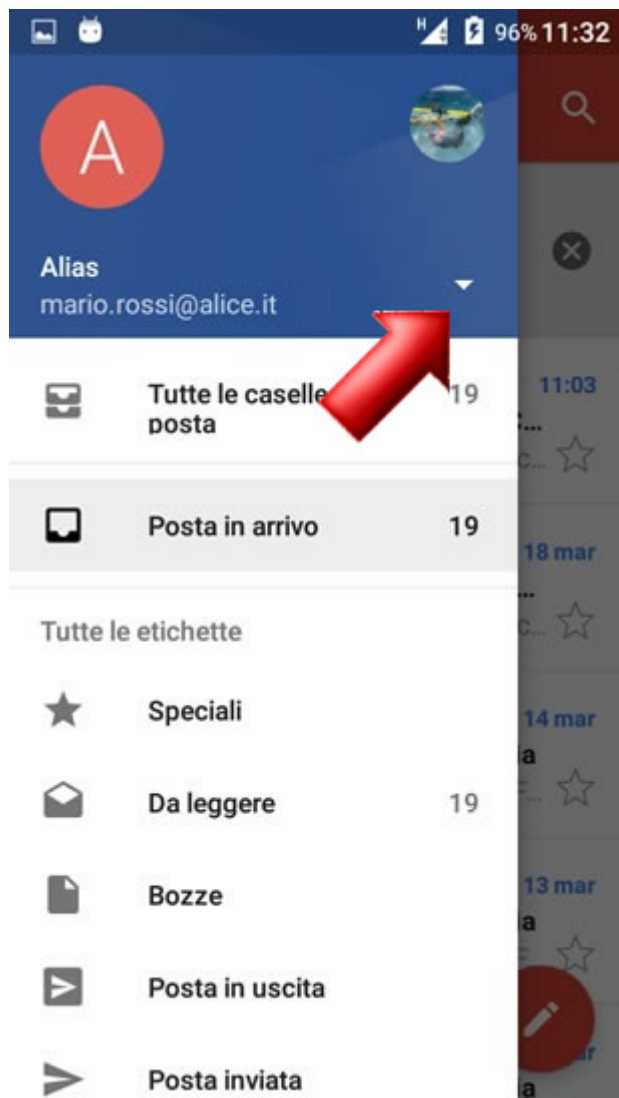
H 96% 11:32

A

Alias
mario.rossi@alice.it

Tutte le caselle posta 19

11:03

Posta in arrivo 19

18 mar

Tutte le etichette

Speciali

14 mar

Da leggere 19

Bozze

13 mar

Posta in uscita

Posta inviata